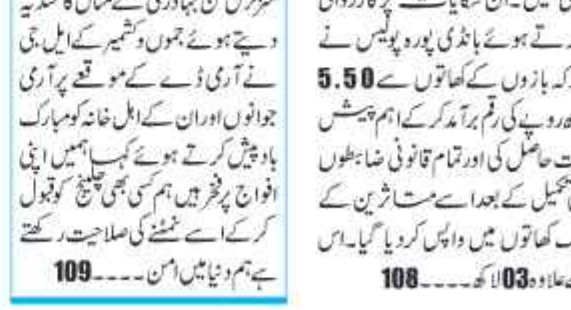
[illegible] کی بہادری کے مثال کا مظاہرہ دیتے ہوئے جموں وکشمیر کے ایل جی نے آرمی ڈے کے موقعے پر آرمی جوانوں اوران کے اہل خانہ کومبارک باد پیش کرتے ہوئے کہاہمیں اپنی افواج پرفخر ہیں ہم کسی بھی چیلنج کوقبول کرکے اسے نمٹنے کی صلاحیت رکھتے ہےہم دنیامیں امن ----109

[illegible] میں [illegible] کارروائی کرتے ہوئے بانڈی پورہ پولیس نے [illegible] کہ بازوں کے کھاتوں سے 5.50 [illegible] روپے کی رقم برآمد کرکے اہم پیش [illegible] حاصل کی اورتمام قانونی ضابطوں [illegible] تکمیل کے بعدا سے متاثرین کے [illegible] کھاتوں میں واپس کردیا گیا۔اس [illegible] علاوہ03لاکھ ----108